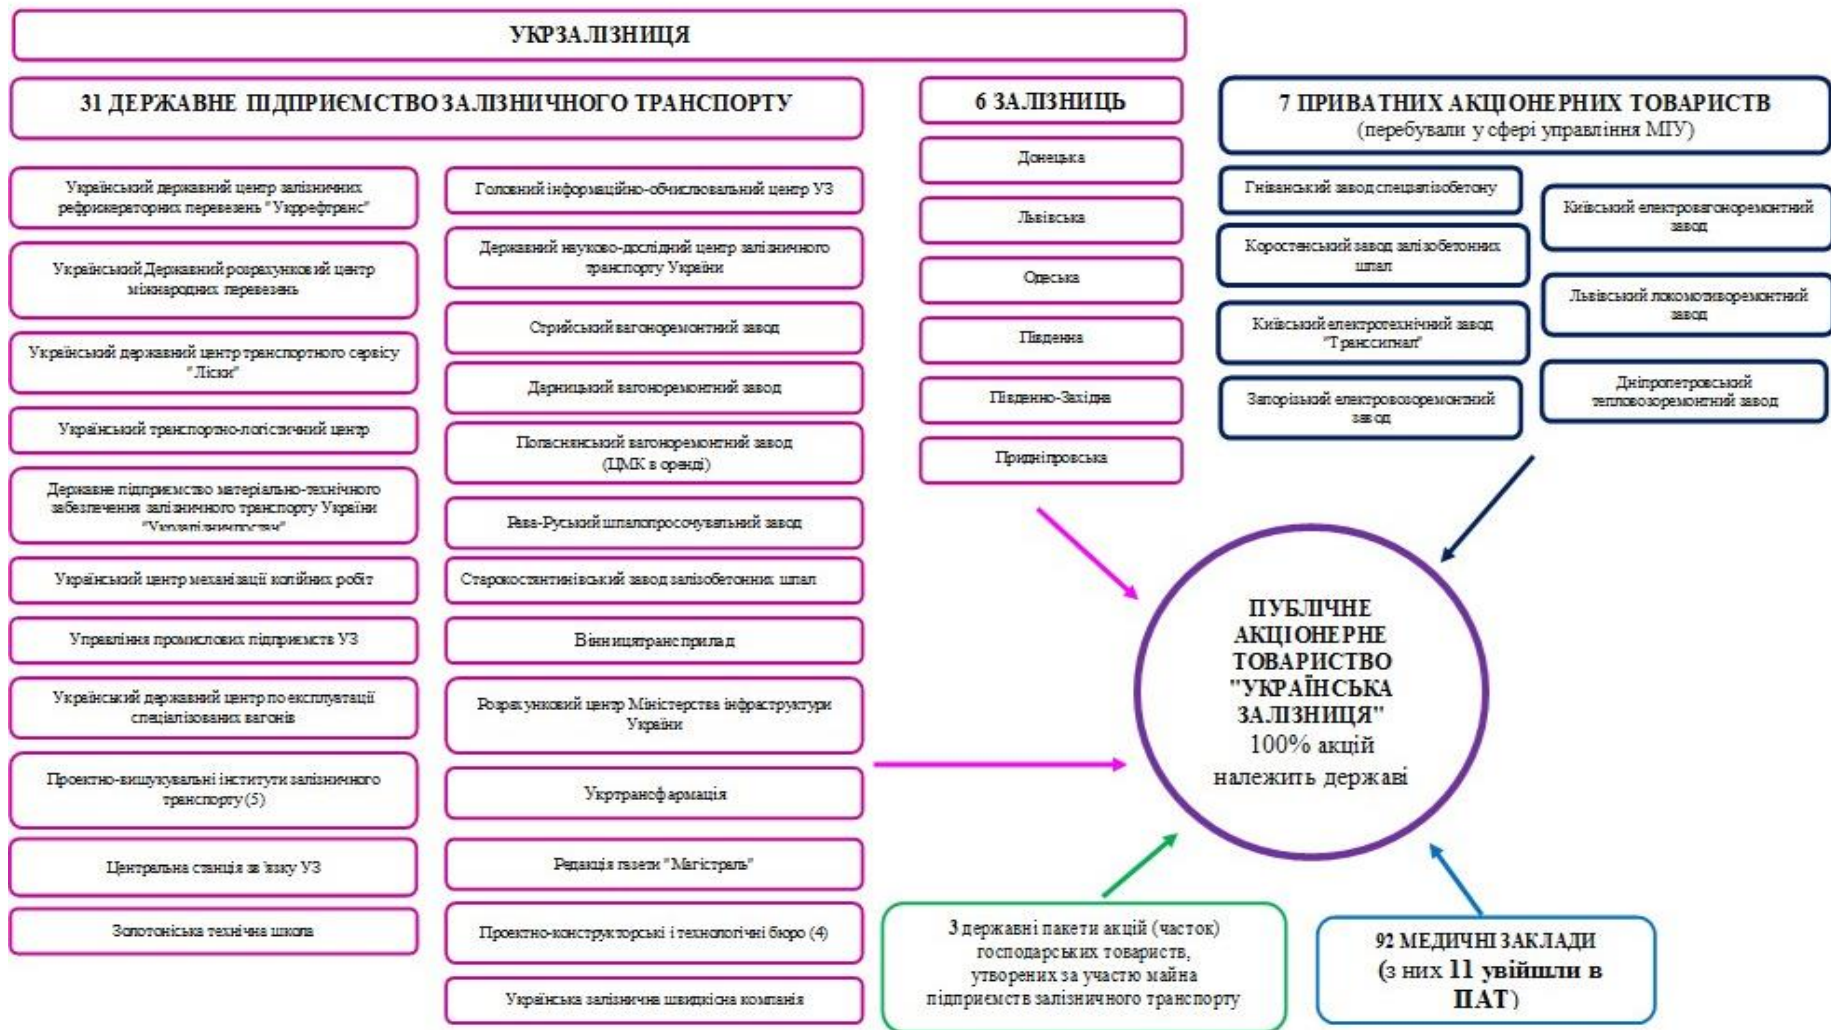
УКРЗАЛІЗНИЦЯ

31 ДЕРЖАВНЕ ПІДПРИЄМСТВО ЗАЛІЗНИЧНОГО ТРАНСПОРТУ

Український державний центр залізничних рефрижераторних перевезень "Укррефтранс"

Український Державний розрахунковий центр міжнародних перевезень

Український державний центр транспортного сервісу "Ліски"

Український транспортно-логістичний центр

Державне підприємство матеріально-технічного забезпечення залізничного транспорту України "Укрзалізничпостач"

Український центр механізації колійних робіт

Управління промислових підприємств УЗ

Український державний центр по експлуатації спеціалізованих вагонів

Проектно-вишукувальні інститути залізничного транспорту (5)

Центральна станція зв'язку УЗ

Золотоніська технічна школа

Головний інформаційно-обчислювальний центр УЗ

Державний науково-дослідний центр залізничного транспорту України

Стрийський вагоноремонтний завод

Дарницький вагоноремонтний завод

Попаснянський вагоноремонтний завод (ЦМК в оренді)

Рава-Руський шпалопросочувальний завод

Старокостянтинівський завод залізобетонних шпал

Вінницятрансприлад

Розрахунковий центр Міністерства інфраструктури України

Укртрансформація

Редакція газети "Магістраль"

Проектно-конструкторські і технологічні бюро (4)

Українська залізнична швидкісна компанія

6 ЗАЛІЗНИЦЬ

Донецька

Львівська

Одеська

Південна

Південно-Західна

Придніпровська

7 ПРИВАТНИХ АКЦІОНЕРНИХ ТОВАРИСТВ
(перебували у сфері управління МІУ)

Гніванський завод спецзалізобетону

Коростенський завод залізобетонних шпал

Київський електротехнічний завод "Трансситнал"

Запорізький електровозоремонтний завод

Київський електровагоноремонтний завод

Львівський локомотиворемонтний завод

Дніпропетровський тепловозоремонтний завод

ПУБЛІЧНЕ АКЦІОНЕРНЕ ТОВАРИСТВО "УКРАЇНСЬКА ЗАЛІЗНИЦЯ"
100% акцій належить державі

3 державні пакети акцій (часток) господарських товариств, утворених за участю майна підприємств залізничного транспорту

92 МЕДИЧНІ ЗАКЛАДИ (з них 11 увійшли в ПАТ)